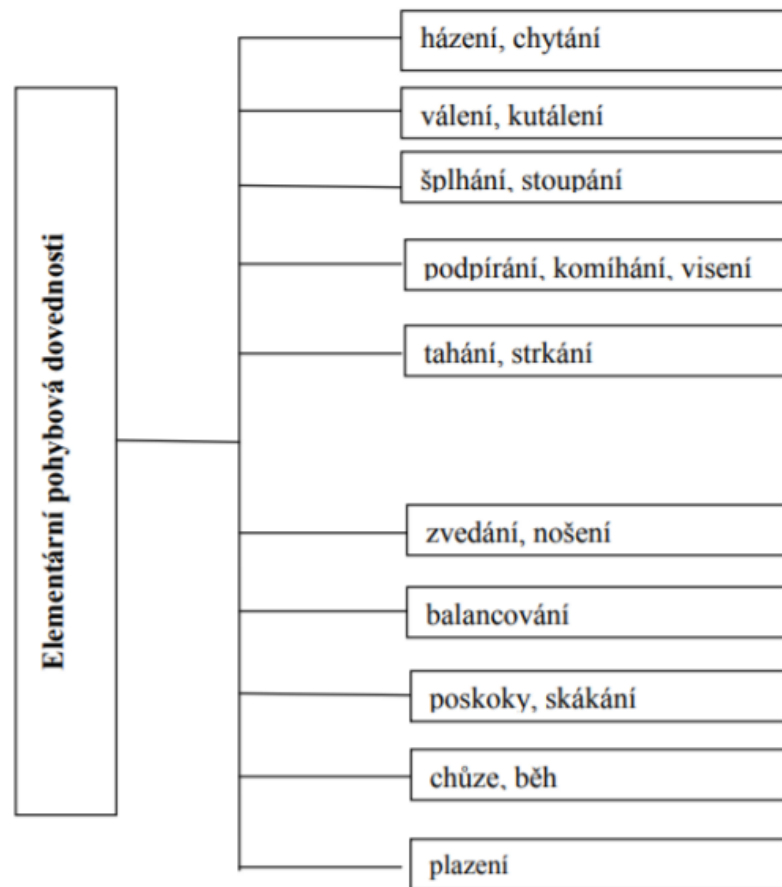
Elementární pohybová dovednosti

házení, chytání

válení, kutálení

šplhání, stoupání

podpírání, komíhání, visení

tahání, strkání

zvedání, nošení

balancování

poskoky, skákání

chůze, běh

plazení